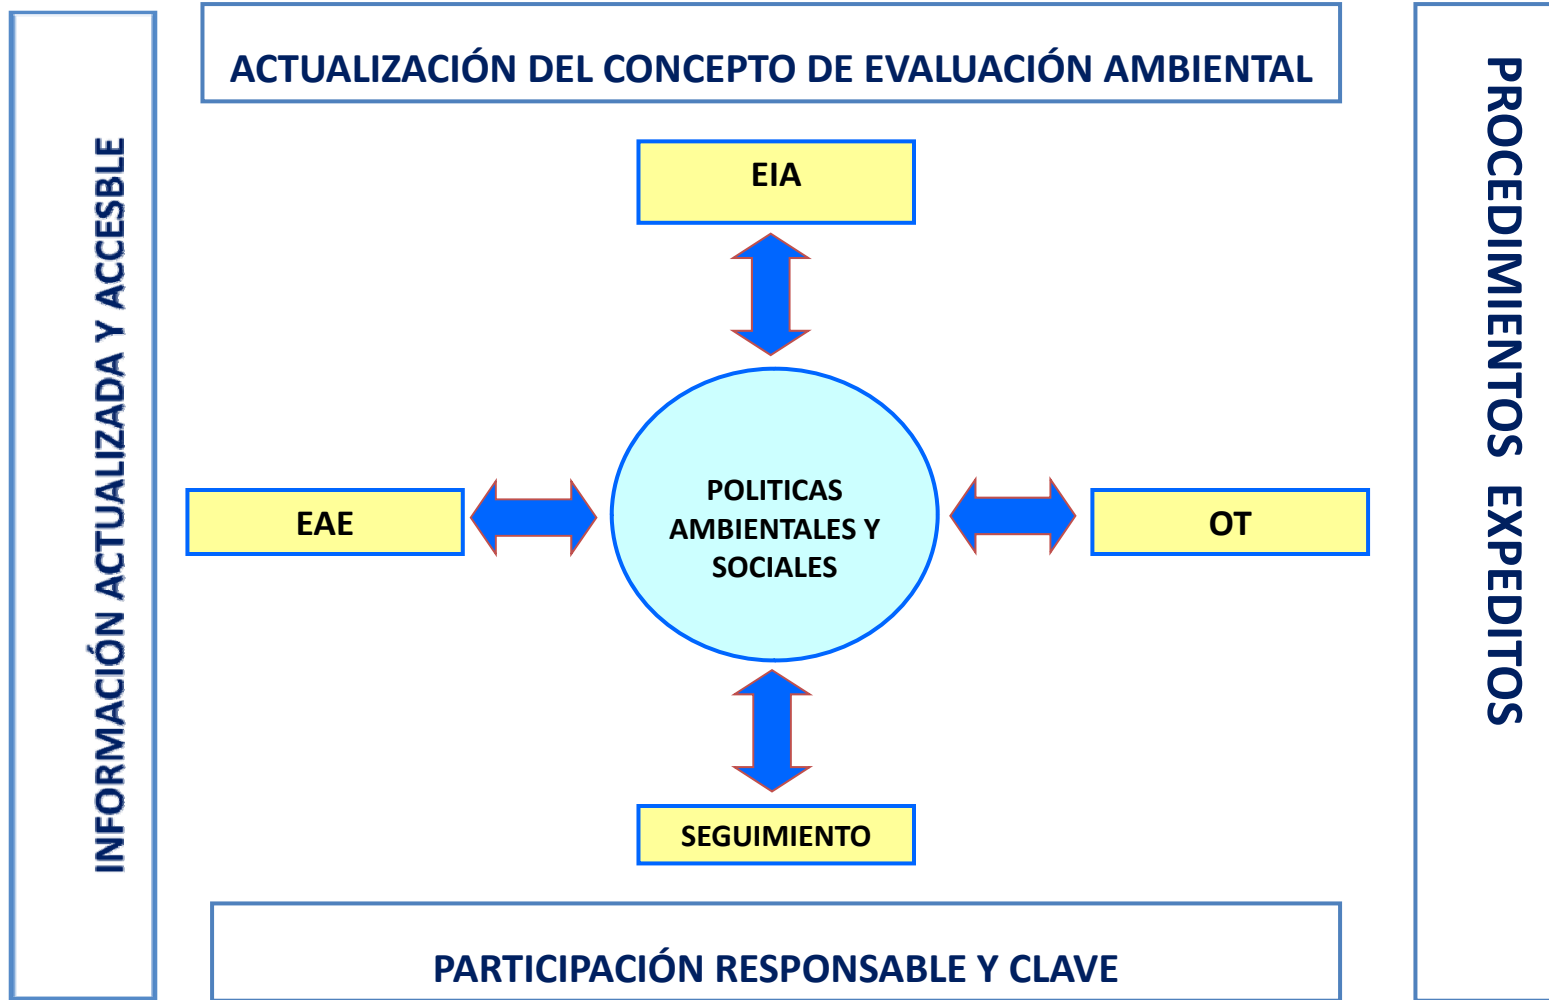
ACTUALIZACIÓN DEL CONCEPTO DE EVALUACIÓN AMBIENTAL

INFORMACIÓN ACTUALIZADA Y ACCESBLE

PROCEDIMIENTOS EXPEDITOS

EIA

EAE

POLITICAS AMBIENTALES Y SOCIALES

OT

SEGUIMIENTO

PARTICIPACIÓN RESPONSABLE Y CLAVE